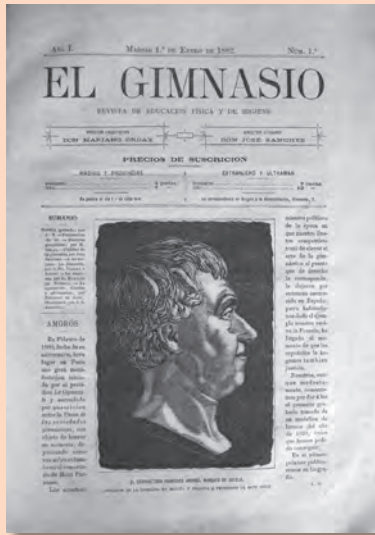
AÑO I. MADRID 1.º DE ENERO DE 1882. NÚM. 1.º

EL GIMNASIO

REVISTA DE EDUCACION FÍSICA Y DE HIGIENE

DIRECTOR PROPIETARIO
DON MARIANO ORDAX

DIRECTOR TÉCNICO
DON JOSÉ SAMIONES

PRECIOS DE SUSCRICION

MADRID Y PROVINCIAS

EXTRANJERO Y ULTRAMAR

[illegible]

SUMARIO

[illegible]

AMOROS

En Febrero de 1881, fecha de su aniversario, tuvo lugar en Paris una gran manifestacion iniciada por el periódico Le Gymnaste y secundada por asociaciones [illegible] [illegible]

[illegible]

Los acontecimientos políticos de la época en que nuestro ilustre compatriota vivió le alejaron de su patria de adopcion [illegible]

D. FRANCISCO AMOROS, MARQUÉS DE SOTELO

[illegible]